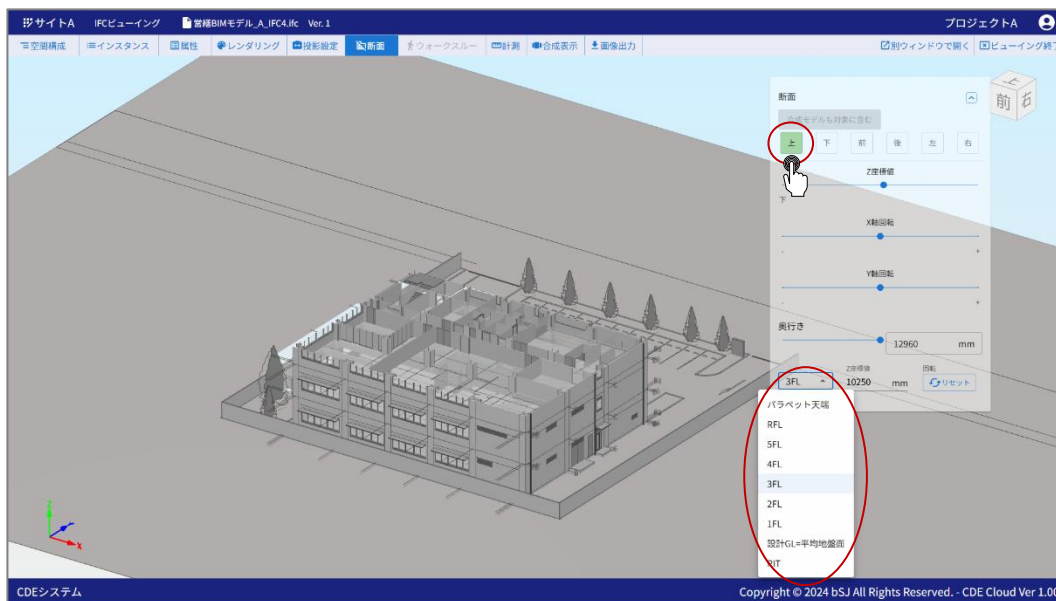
サイトA IFCビューイング 営繕BIMモデル_A_IFC4.ifc Ver. 1 プロジェクトA

空間構成 インスタンス 属性 レンダリング 投影設定 断面 ウォークスルー 計測 合成表示 画像出力 別ウィンドウで開く ビューイング終了

断面

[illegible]モデルも対象に含む

上 下 前 後 左 右

Z座標値

下

X軸回転

-

+

Y軸回転

-

+

奥行き

12960 mm

3FL

Z座標値

10250 mm

回転

リセット

パラペット天端

RFL

5FL

4FL

3FL

2FL

1FL

設計GL=平均地盤面

PIT

上

前 右

Z

X

CDEシステム

Copyright © 2024 bSJ All Rights Reserved. - CDE Cloud Ver 1.00